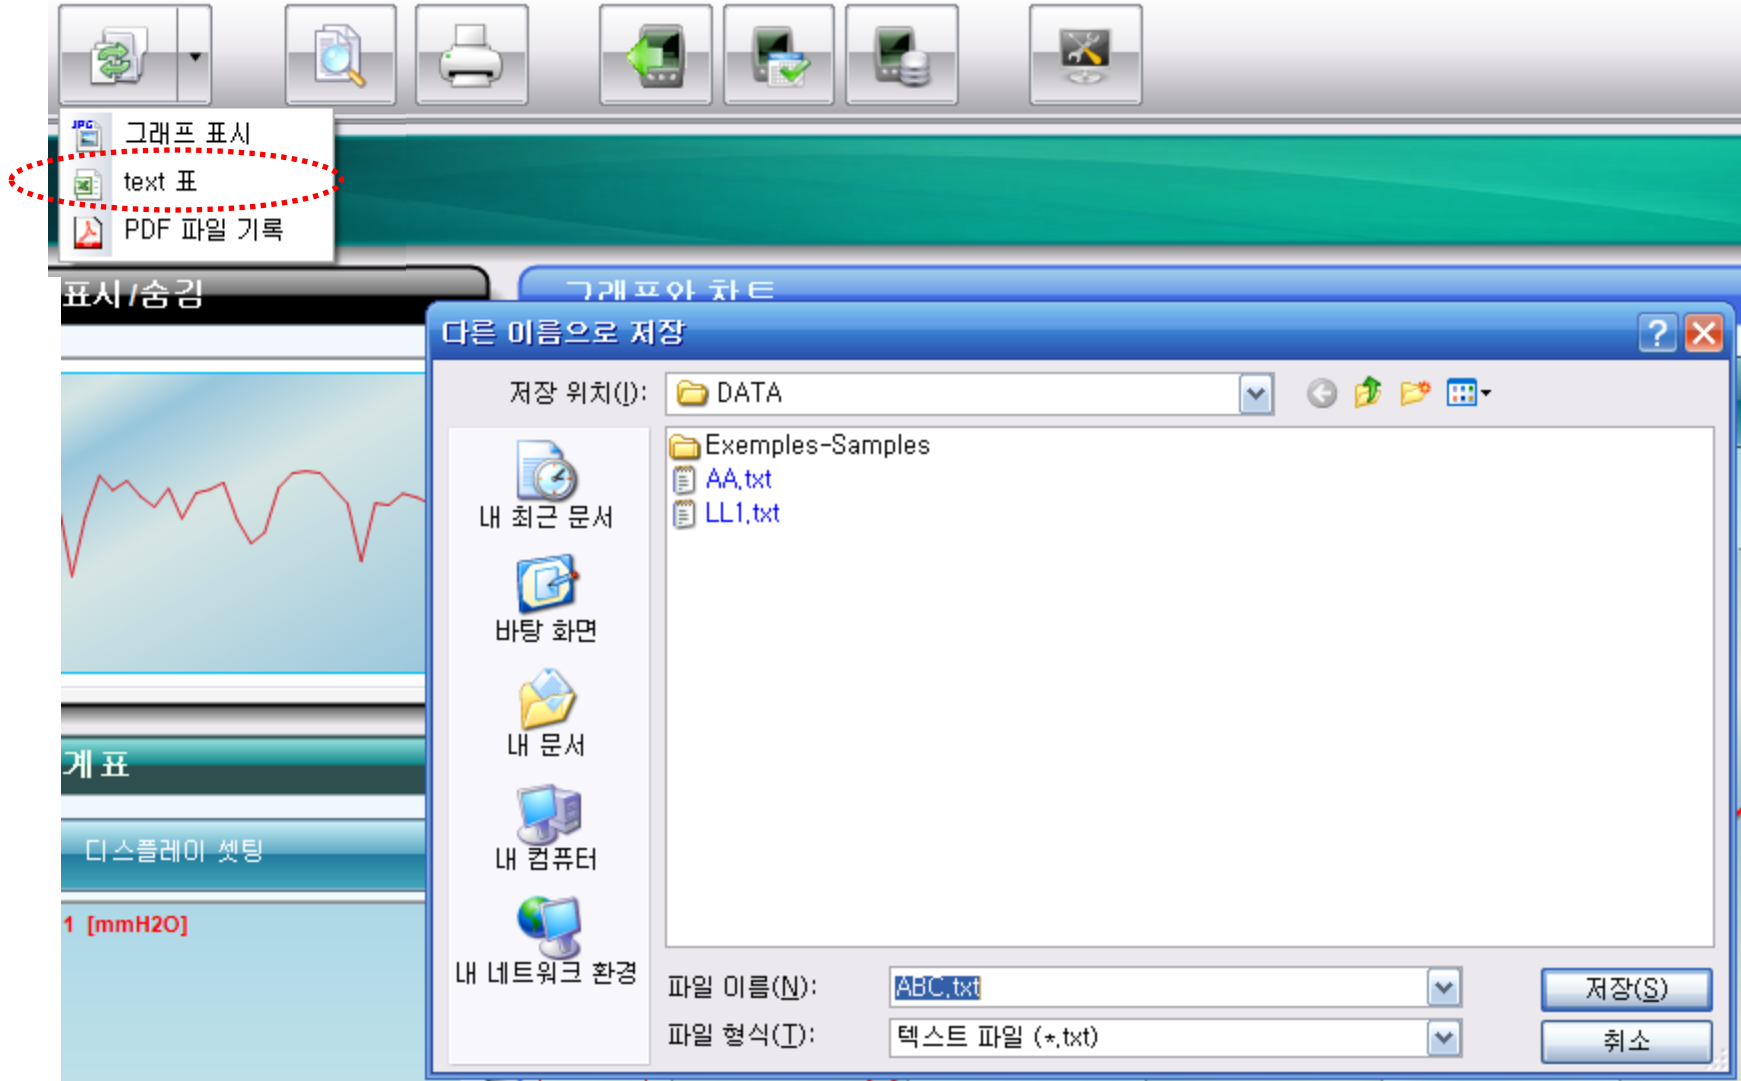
그래프 표시
text 표
PDF 파일 기록

표시/숨김
그래프와 차트

계 표
디스플레이 셋팅
1 [mmH2O]

다른 이름으로 저장
저장 위치(I): DATA
Exemples-Samples
AA.txt
LL1.txt
내 최근 문서
바탕 화면
내 문서
내 컴퓨터
내 네트워크 환경
파일 이름(N): ABC.txt
파일 형식(T): 텍스트 파일 (*.txt)
저장(S)
취소